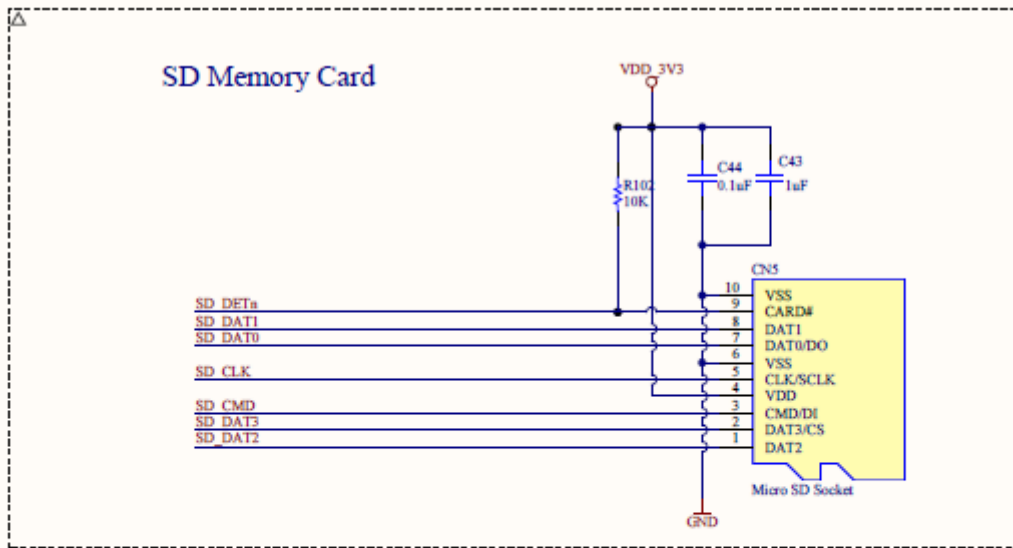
SD Memory Card

VDD_3V3

R102
10K

C44
0.1uF

C43
1uF

CN5

SD_DETn
SD_DAT1
SD_DAT0
SD_CLK
SD_CMD
SD_DAT3
SD_DAT2

10
9
8
7
6
5
4
3
2
1

VSS
CARD#
DAT1
DAT0/DO
VSS
CLK/SCLK
VDD
CMD/DI
DAT3/CS
DAT2

Micro SD Socket

GND